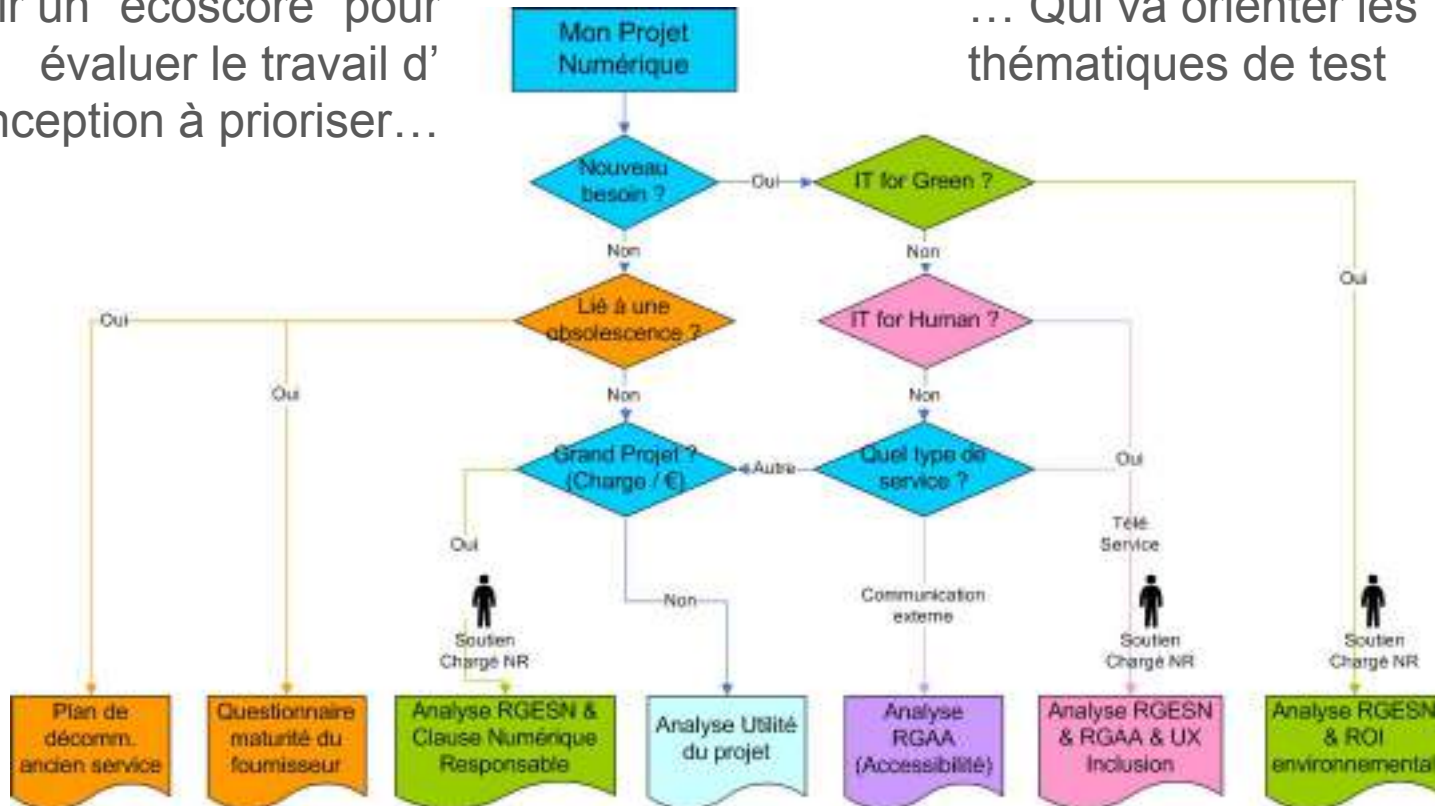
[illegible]ir un écoscore pour évaluer le travail d'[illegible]nception à prioriser…

… Qui va orienter les thématiques de test

Mon Projet Numérique

Nouveau besoin ?

Oui

IT for Green ?

Non

Non

Oui

Lié à une obsolescence ?

IT for Human ?

Oui

Oui

Non

Non

Grand Projet ? (Charge / €)

Autre

Quel type de service ?

Oui

Oui

Télé Service

Non

Communication externe

Soutien Chargé NR

Soutien Chargé NR

Soutien Chargé NR

Plan de décomm. ancien service

Questionnaire maturité du fournisseur

Analyse RGESN & Clause Numérique Responsable

Analyse Utilité du projet

Analyse RGAA (Accessibilité)

Analyse RGESN & RGAA & UX Inclusion

Analyse RGESN & ROI environnemental